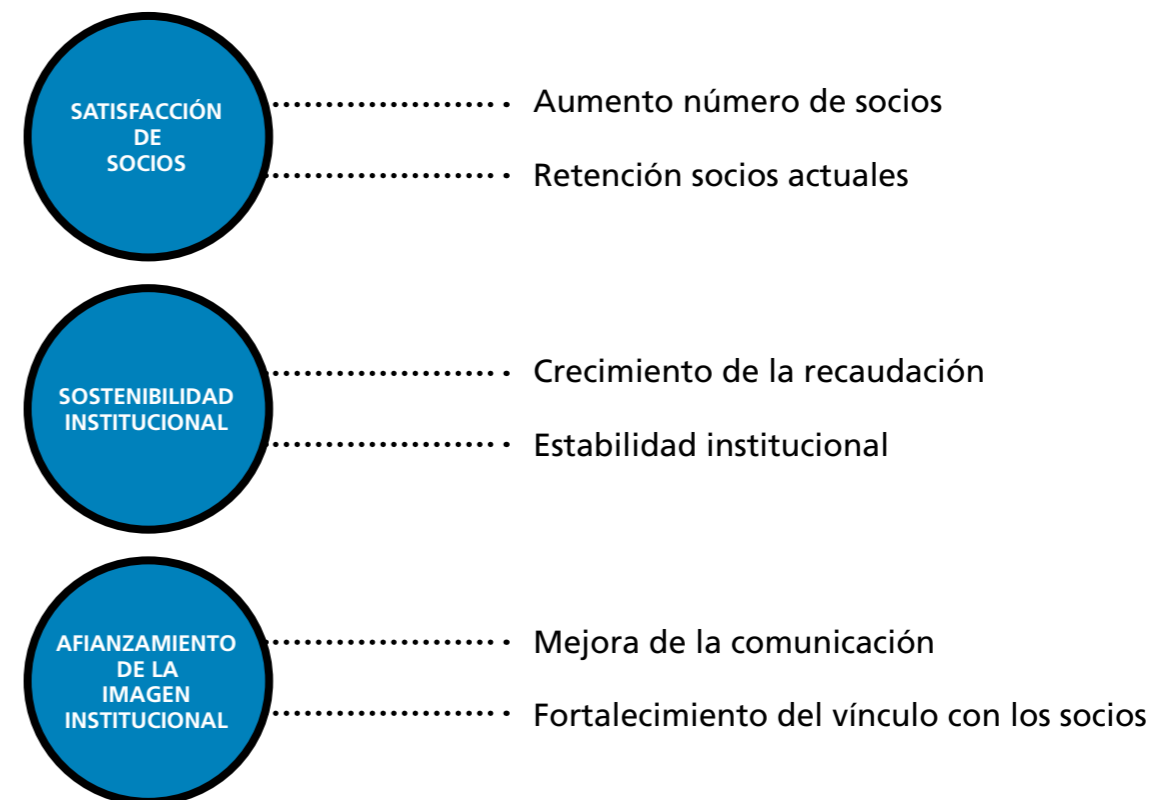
SATISFACCIÓN DE SOCIOS

Aumento número de socios

Retención socios actuales

SOSTENIBILIDAD INSTITUCIONAL

Crecimiento de la recaudación

Estabilidad institucional

AFIANZAMIENTO DE LA IMAGEN INSTITUCIONAL

Mejora de la comunicación

Fortalecimiento del vínculo con los socios